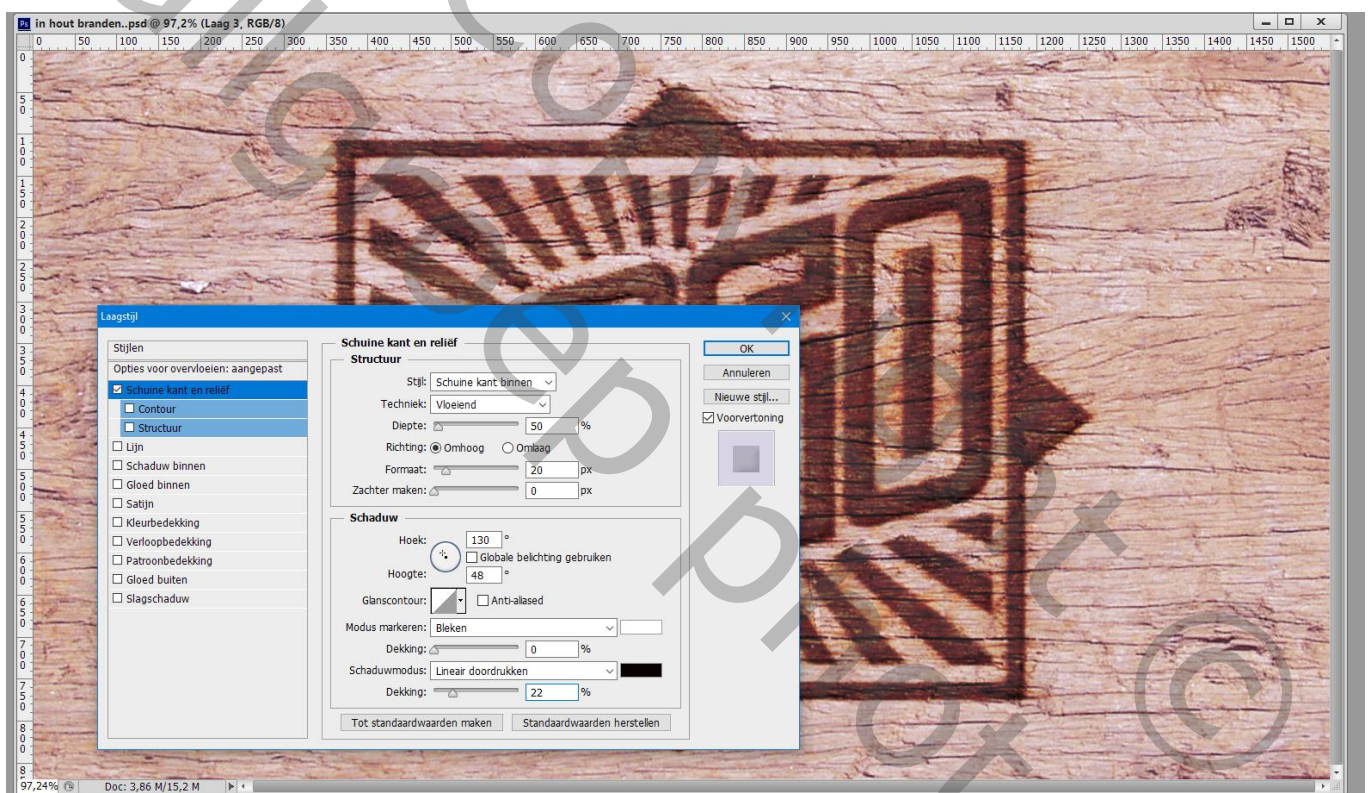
Ps in hout branden..psd @ 97,2% (Laag 3, RGB/8)

0 50 100 150 200 250 300 350 400 450 500 550 600 650 700 750 800 850 900 950 1000 1050 1100 1150 1200 1250 1300 1350 1400 1450 1500

Laagstijl

Stijlen
Opties voor overvloeien: aangepast
☑ Schuine kant en reliëf
☐ Contour
☐ Structuur
☐ Lijn
☐ Schaduw binnen
☐ Gloed binnen
☐ Satijn
☐ Kleurbedekking
☐ Verloopbedekking
☐ Patroonbedekking
☐ Gloed buiten
☐ Slagschaduw

Schuine kant en reliëf
Structuur
Stijl: Schuine kant binnen
Techniek: Vloeiend
Diepte: 50 %
Richting: Omhoog Omlaag
Formaat: 20 px
Zachter maken: 0 px

Schaduw
Hoek: 130 °
☐ Globale belichting gebruiken
Hoogte: 48 °
Glanscontour: ☐ Anti-aliased
Modus markeren: Bleken
Dekking: 0 %
Schaduwmodus: Lineair doordrukken
Dekking: 22 %

Tot standaardwaarden maken
Standaardwaarden herstellen

OK
Annuleren
Nieuwe stijl...
☑ Voorvertoning

97,24% Doc: 3,86 M/15,2 M